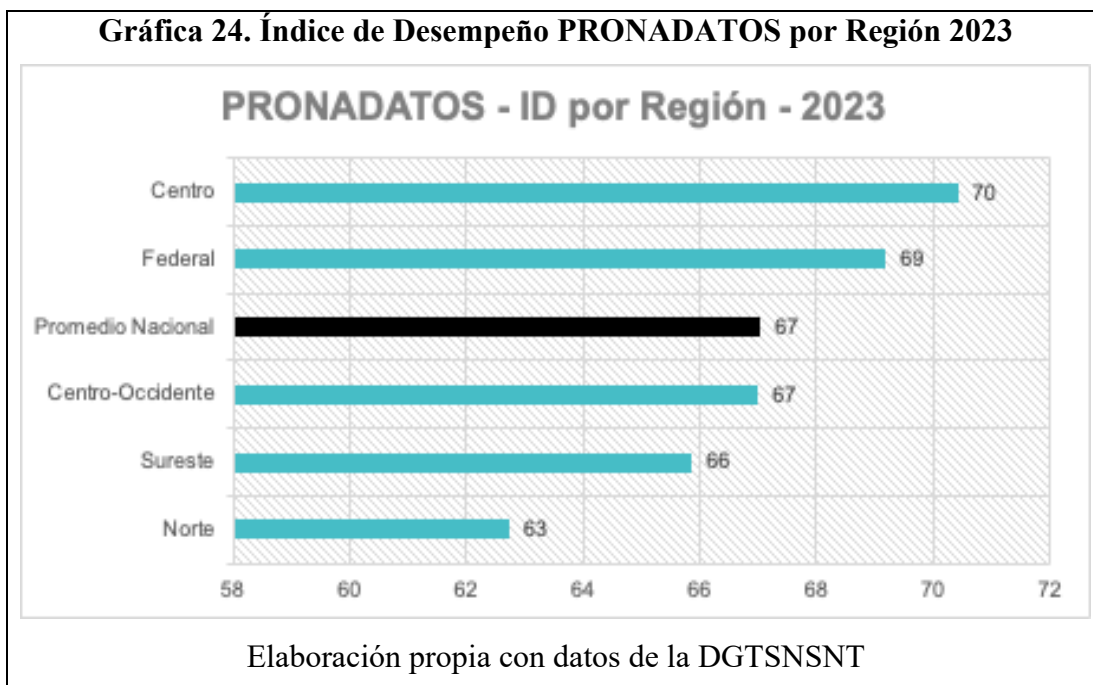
Gráfica 24. Índice de Desempeño PRONADATOS por Región 2023

PRONADATOS - ID por Región - 2023

Centro 70
Federal 69
Promedio Nacional 67
Centro-Occidente 67
Sureste 66
Norte 63

58 60 62 64 66 68 70 72

Elaboración propia con datos de la DGTSNSNT